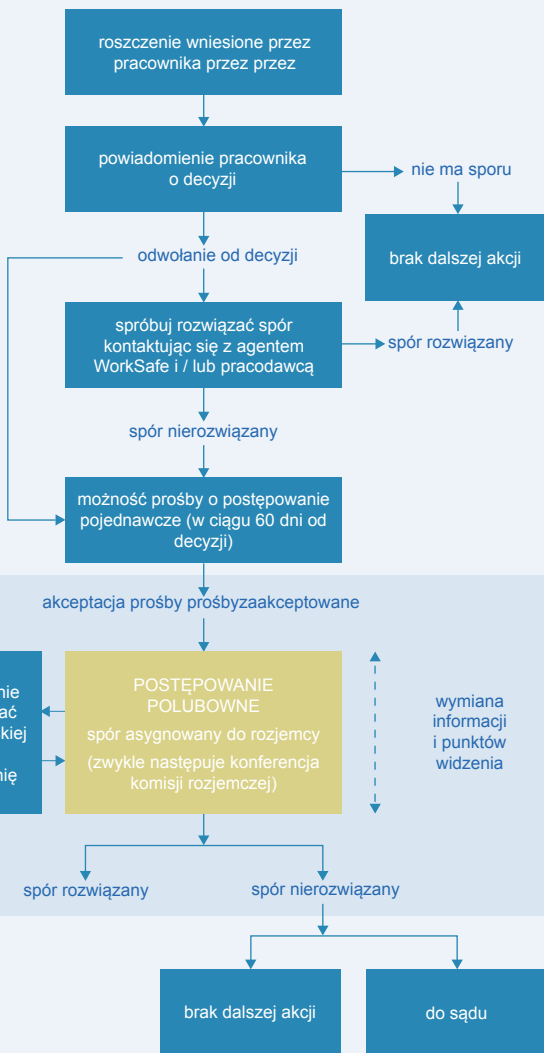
roszczenie wniesione przez pracownika przez przez

powiadomienie pracownika o decyzji

nie ma sporu

brak dalszej akcji

odwołanie od decyzji

spróbuj rozwiązać spór kontaktując się z agentem WorkSafe i / lub pracodawcą

spór rozwiązany

spór nierozwiązany

możność prośby o postępowanie pojednawcze (w ciągu 60 dni od decyzji)

akceptacja prośby prośbyzaakceptowane

nie
ać
kiej
nię

POSTĘPOWANIE POLUBOWNE

spór asygnowany do rozjemcy

(zwykle następuje konferencja komisji rozjemczej)

wymiana informacji i punktów widzenia

spór rozwiązany

spór nierozwiązany

brak dalszej akcji

do sądu